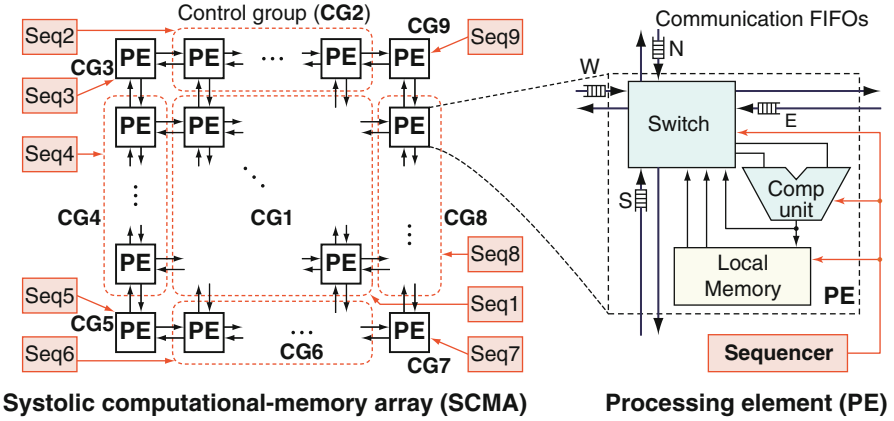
Control group (**CG2**)

Seq2
Seq3
Seq4
Seq5
Seq6
Seq9
Seq8
Seq1
Seq7

CG3
CG9
CG4
CG1
CG8
CG5
CG6
CG7

PE PE ··· PE PE
PE PE PE
⋮ ⋱ ⋮
PE PE
PE PE ··· PE

Communication FIFOs
N
W
Switch
E
S
Comp unit
Local Memory
PE
Sequencer

Systolic computational-memory array (SCMA)

Processing element (PE)